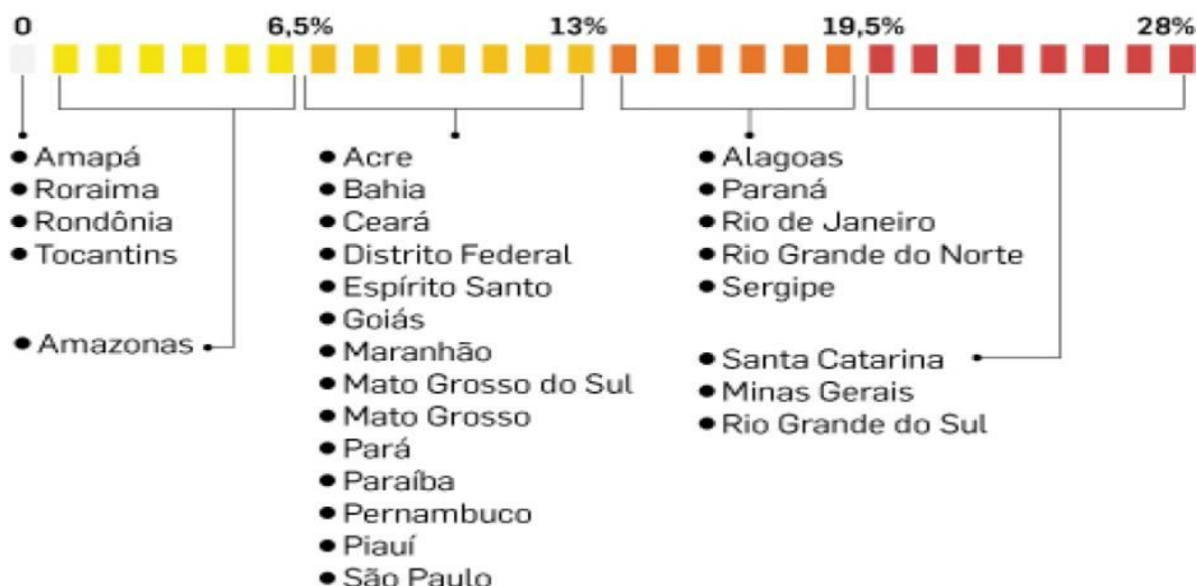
0
6,5%
13%
19,5%
28%

• Amapá
• Roraima
• Rondônia
• Tocantins

• Amazonas

• Acre
• Bahia
• Ceará
• Distrito Federal
• Espírito Santo
• Goiás
• Maranhão
• Mato Grosso do Sul
• Mato Grosso
• Pará
• Paraíba
• Pernambuco
• Piauí
• São Paulo

• Alagoas
• Paraná
• Rio de Janeiro
• Rio Grande do Norte
• Sergipe

• Santa Catarina
• Minas Gerais
• Rio Grande do Sul